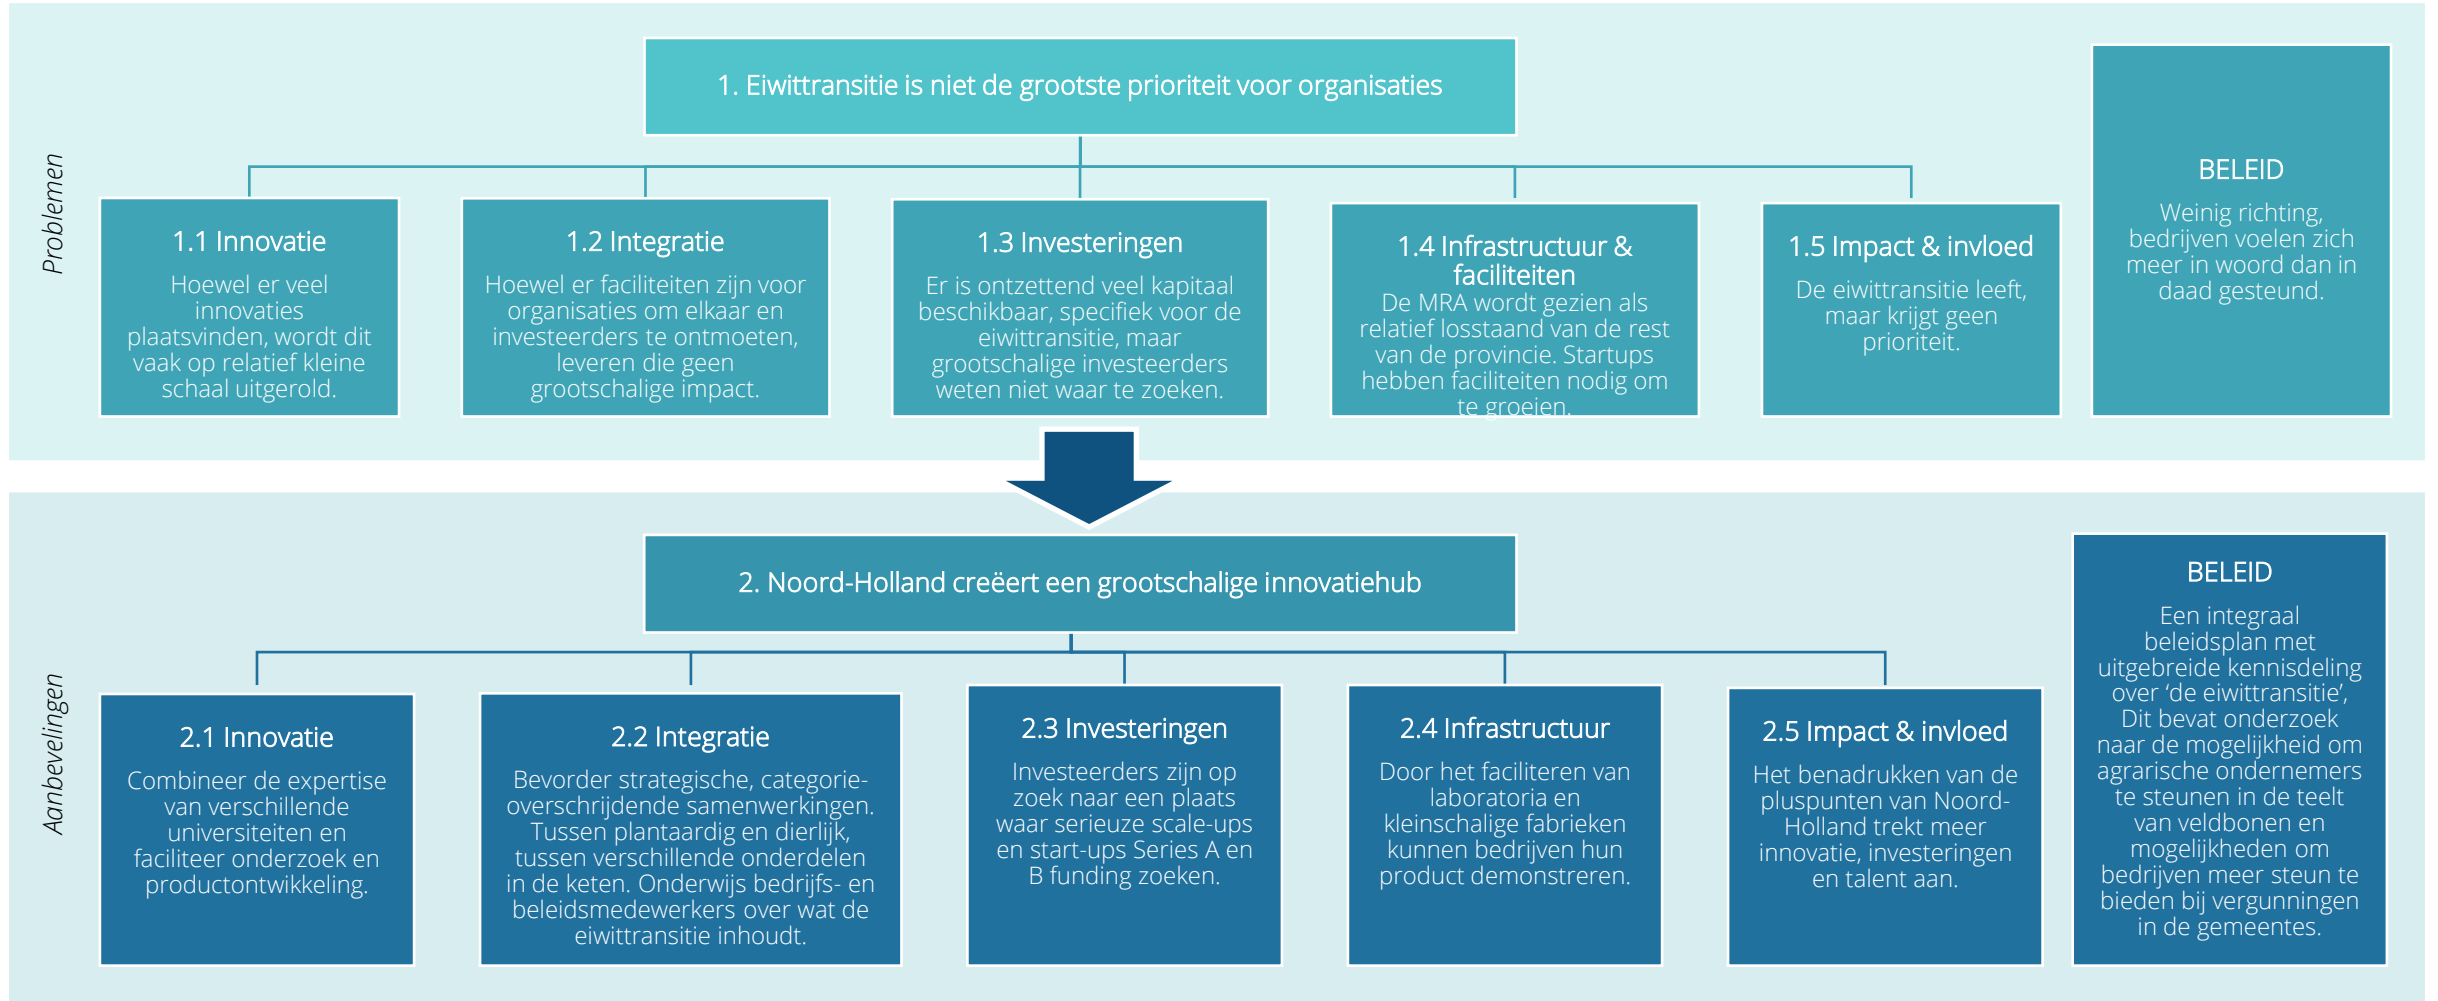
Problemen

1. Eiwittransitie is niet de grootste prioriteit voor organisaties

1.1 Innovatie
Hoewel er veel innovaties plaatsvinden, wordt dit vaak op relatief kleine schaal uitgerold.

1.2 Integratie
Hoewel er faciliteiten zijn voor organisaties om elkaar en investeerders te ontmoeten, leveren die geen grootschalige impact.

1.3 Investeringen
Er is ontzettend veel kapitaal beschikbaar, specifiek voor de eiwittransitie, maar grootschalige investeerders weten niet waar te zoeken.

1.4 Infrastructuur & faciliteiten
De MRA wordt gezien als relatief losstaand van de rest van de provincie. Startups hebben faciliteiten nodig om te groeien.

1.5 Impact & invloed
De eiwittransitie leeft, maar krijgt geen prioriteit.

BELEID
Weinig richting, bedrijven voelen zich meer in woord dan in daad gesteund.

Aanbevelingen

2. Noord-Holland creëert een grootschalige innovatiehub

2.1 Innovatie
Combineer de expertise van verschillende universiteiten en faciliteer onderzoek en productontwikkeling.

2.2 Integratie
Bevorder strategische, categorie-overschrijdende samenwerkingen. Tussen plantaardig en dierlijk, tussen verschillende onderdelen in de keten. Onderwijs bedrijfs- en beleidsmedewerkers over wat de eiwittransitie inhoudt.

2.3 Investeringen
Investeerders zijn op zoek naar een plaats waar serieuze scale-ups en start-ups Series A en B funding zoeken.

2.4 Infrastructuur
Door het faciliteren van laboratoria en kleinschalige fabrieken kunnen bedrijven hun product demonstreren.

2.5 Impact & invloed
Het benadrukken van de pluspunten van Noord-Holland trekt meer innovatie, investeringen en talent aan.

BELEID
Een integraal beleidsplan met uitgebreide kennisdeling over 'de eiwittransitie', Dit bevat onderzoek naar de mogelijkheid om agrarische ondernemers te steunen in de teelt van veldbonen en mogelijkheden om bedrijven meer steun te bieden bij vergunningen in de gemeentes.